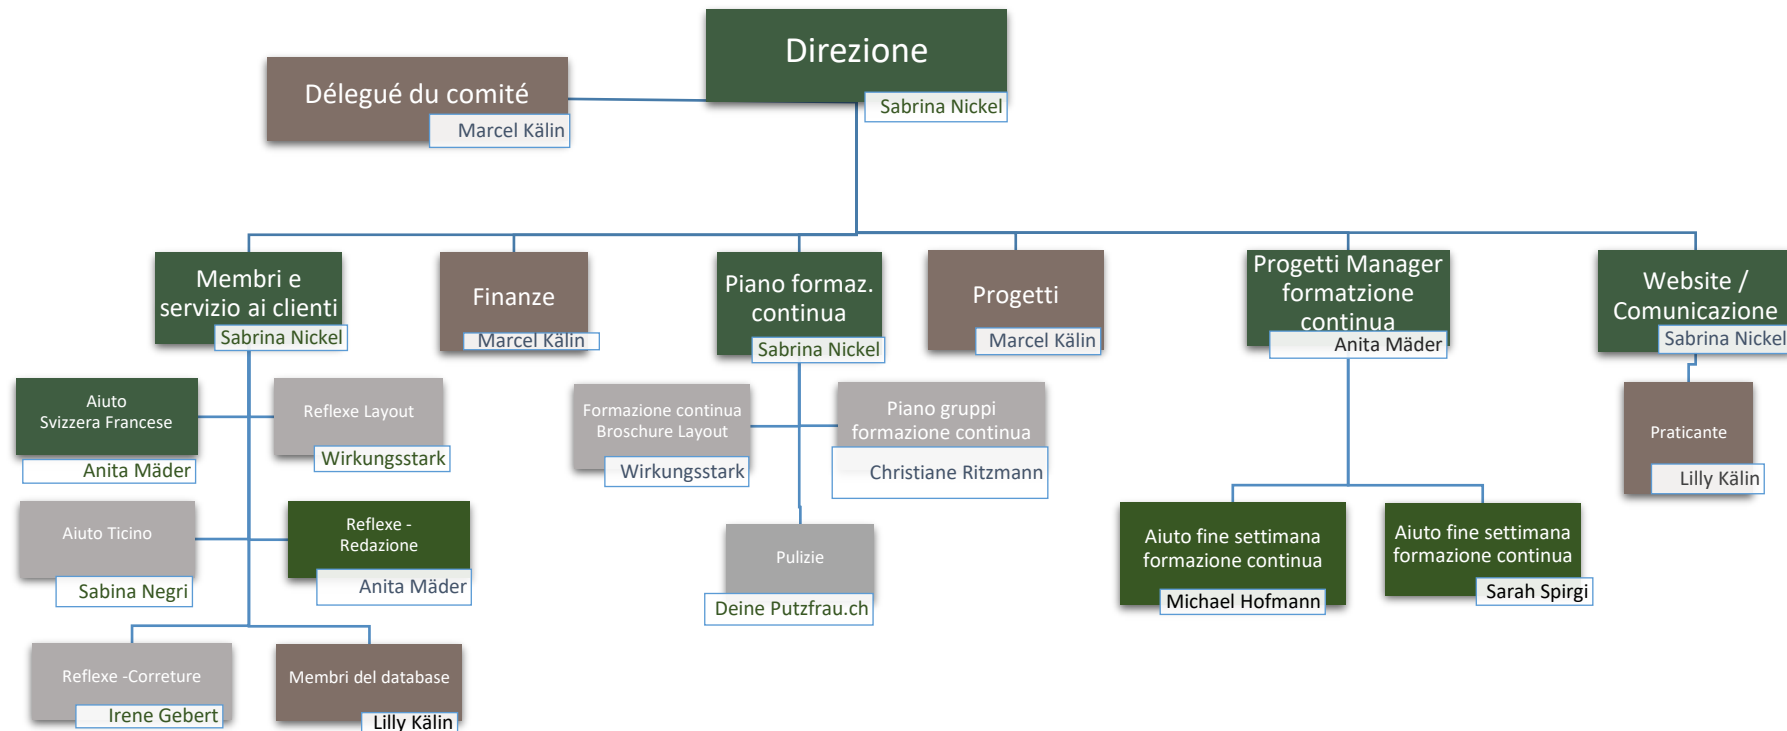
Direzione
Sabrina Nickel

Délegué du comité
Marcel Kälin

Membri e servizio ai clienti
Sabrina Nickel

Finanze
Marcel Kälin

Piano formaz. continua
Sabrina Nickel

Progetti
Marcel Kälin

Progetti Manager formatzione continua
Anita Mäder

Website / Comunicazione
Sabrina Nickel

Aiuto Svizzera Francese
Anita Mäder

Reflexe Layout
Wirkungsstark

Aiuto Ticino
Sabina Negri

Reflexe - Redazione
Anita Mäder

Reflexe -Correture
Irene Gebert

Membri del database
Lilly Kälin

Formazione continua Broschure Layout
Wirkungsstark

Piano gruppi formazione continua
Christiane Ritzmann

Pulizie
Deine Putzfrau.ch

Aiuto fine settimana formazione continua
Michael Hofmann

Aiuto fine settimana formazione continua
Sarah Spirgi

Praticante
Lilly Kälin